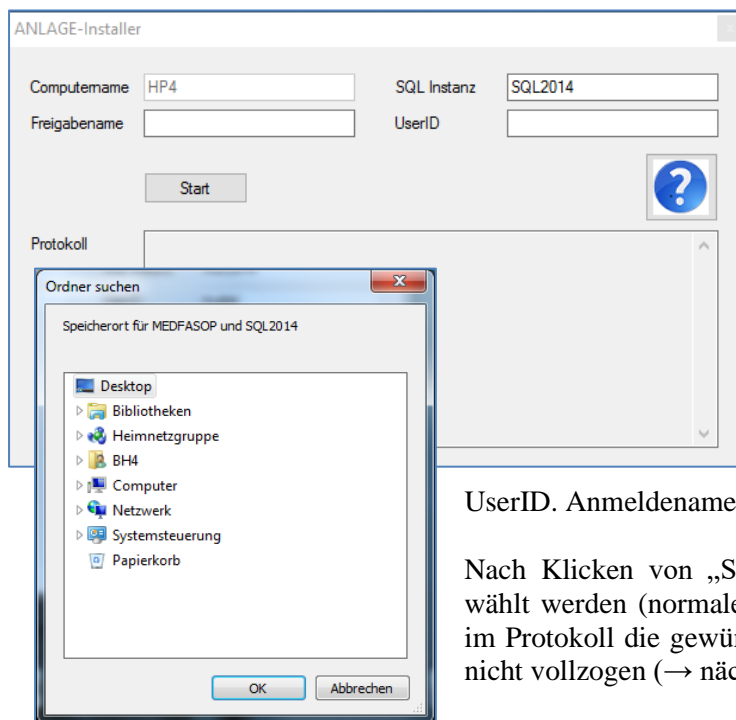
ANLAGE-Installer

Computername HP4

SQL Instanz SQL2014

Freigabename

UserID

Start

Protokoll

Ordner suchen

Speicherort für MEDFASOP und SQL2014

Desktop
Bibliotheken
Heimnetzgruppe
BH4
Computer
Netzwerk
Systemsteuerung
Papierkorb

OK
Abbrechen

UserID. Anmeldename

Nach Klicken von „S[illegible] wählt werden (normal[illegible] im Protokoll die gewü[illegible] nicht vollzogen (→ näc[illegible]